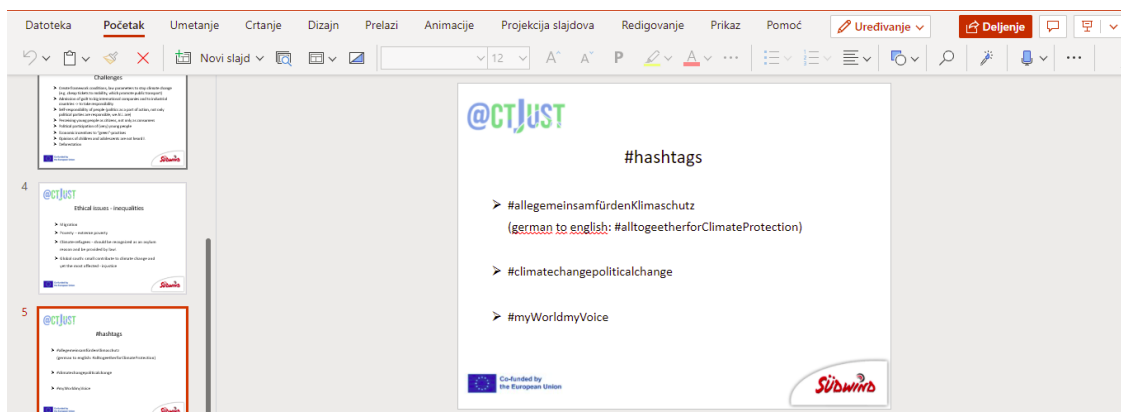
Datoteka Početak Umetanje Crtanje Dizajn Prelazi Animacije Projekcija slajdova Redigovanje Prikaz Pomoć Uređivanje Deljenje

Novi slajd 12

Challenges

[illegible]

4

@CTJUST

Ethical issues - inequalities

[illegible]

5

@CTJUST

#hashtags

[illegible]

@CTJUST

#hashtags

➢ #allegemeinsamfürdenKlimaschutz (german to english: #alltogeetherforClimateProtection)

➢ #climatechangepoliticalchange

➢ #myWorldmyVoice

Co-funded by the European Union

SÜDWIND